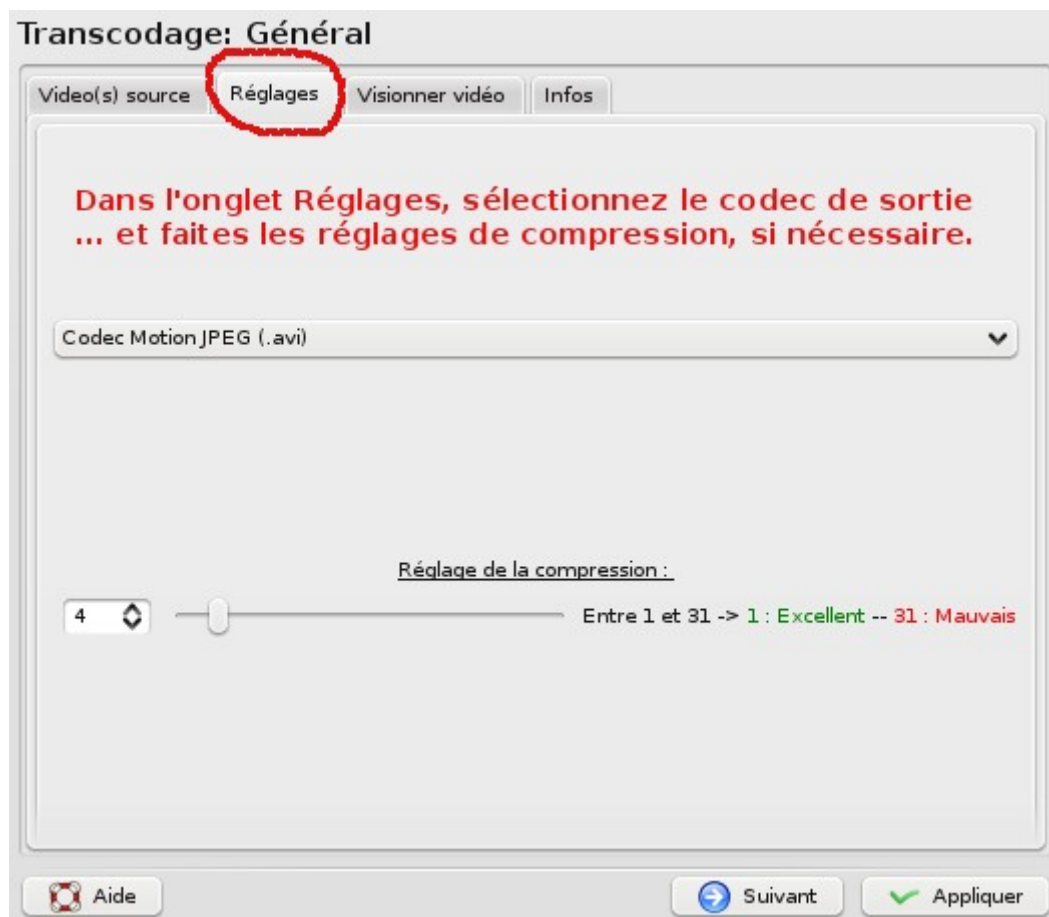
Transcodage: Général

Video(s) source | Réglages | Visionner vidéo | Infos

Dans l'onglet Réglages, sélectionnez le codec de sortie ... et faites les réglages de compression, si nécessaire.

Codec Motion JPEG (.avi)

Réglage de la compression :

4

Entre 1 et 31 -> 1 : Excellent -- 31 : Mauvais

Aide

Suivant

Appliquer